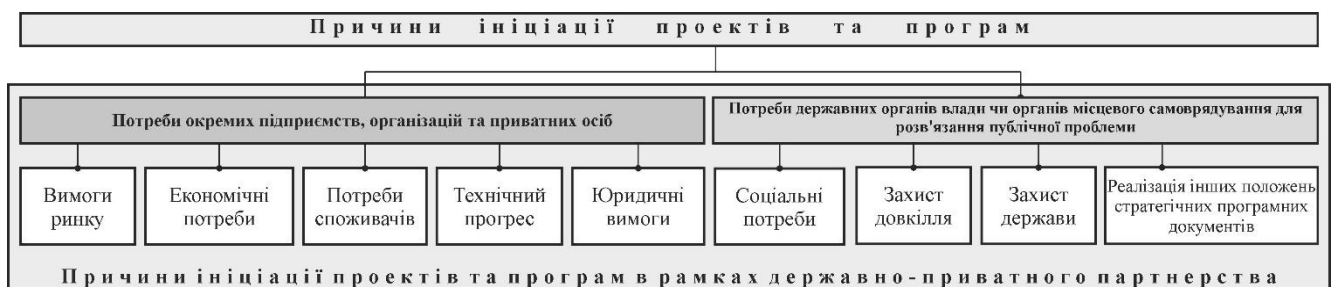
Причини ініціації проектів та програм

Потреби окремих підприємств, організацій та приватних осіб

Потреби державних органів влади чи органів місцевого самоврядування для розв'язання публічної проблеми

Вимоги ринку

Економічні потреби

Потреби споживачів

Технічний прогрес

Юридичні вимоги

Соціальні потреби

Захист довкілля

Захист держави

Реалізація інших положень стратегічних програмних документів

Причини ініціації проектів та програм в рамках державно-приватного партнерства